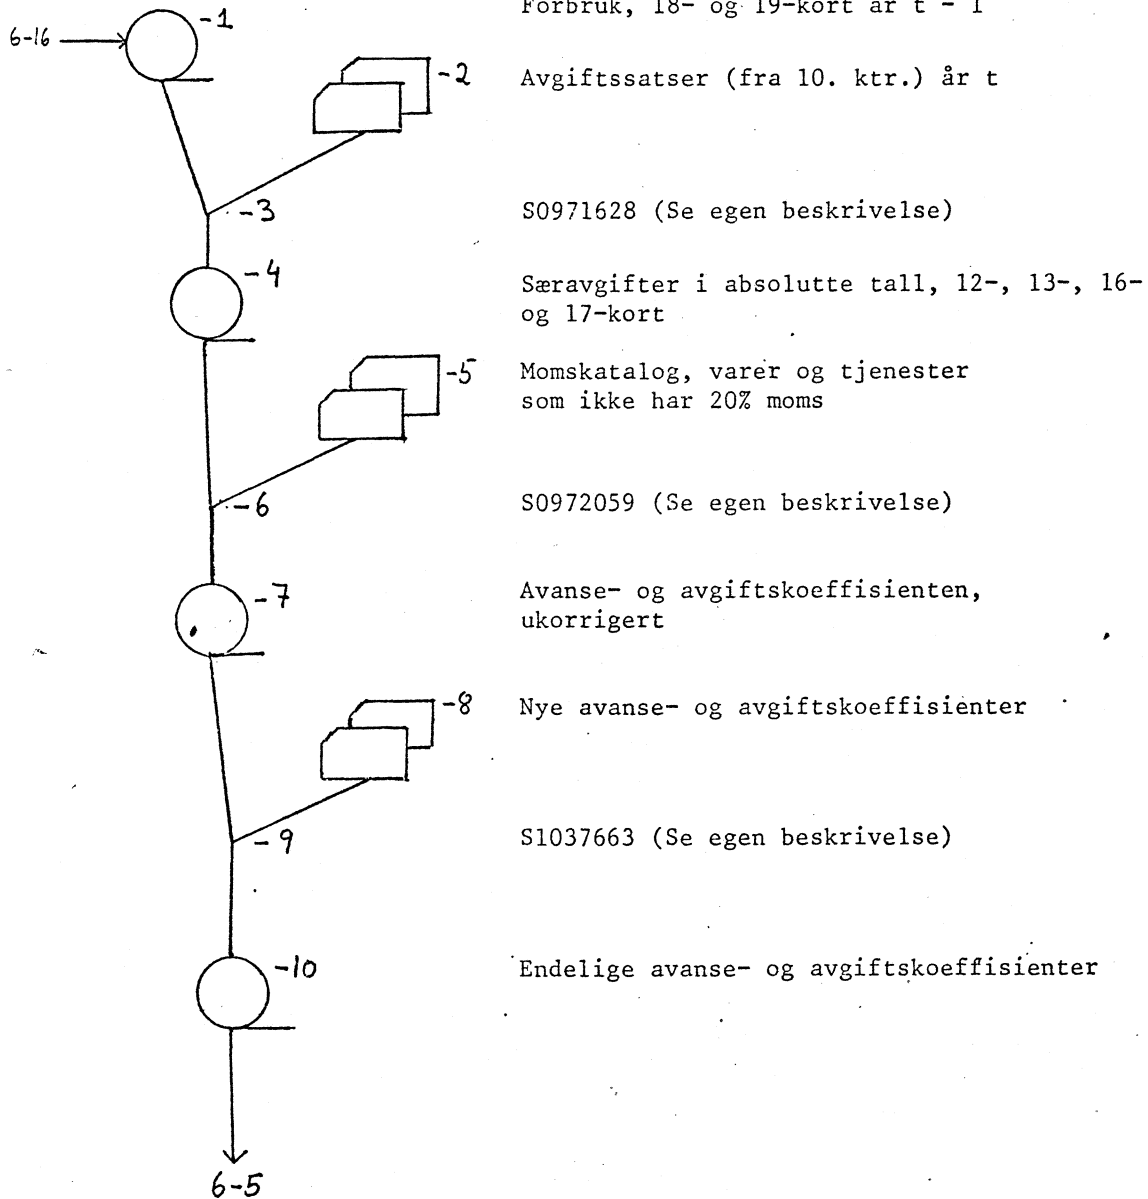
6-16

-1

Forbruk, 18- og 19-kort år t - 1

-2

Avgiftssatser (fra 10. ktr.) år t

-3

S0971628 (Se egen beskrivelse)

-4

Særavgifter i absolutte tall, 12-, 13-, 16- og 17-kort

-5

Momskatalog, varer og tjenester som ikke har 20% moms

-6

S0972059 (Se egen beskrivelse)

-7

Avanse- og avgiftskoeffisienten, ukorrigert

-8

Nye avanse- og avgiftskoeffisienter

-9

S1037663 (Se egen beskrivelse)

-10

Endelige avanse- og avgiftskoeffisienter

6-5